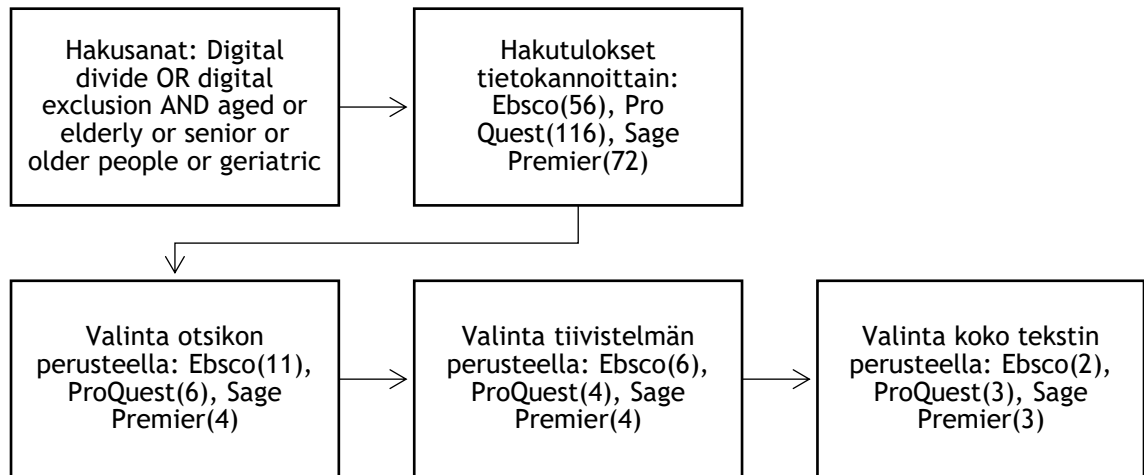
Hakusanat: Digital divide OR digital exclusion AND aged or elderly or senior or older people or geriatric

Hakutulokset tietokannoittain: Ebsco(56), Pro Quest(116), Sage Premier(72)

Valinta otsikon perusteella: Ebsco(11), ProQuest(6), Sage Premier(4)

Valinta tiivistelmän perusteella: Ebsco(6), ProQuest(4), Sage Premier(4)

Valinta koko tekstin perusteella: Ebsco(2), ProQuest(3), Sage Premier(3)